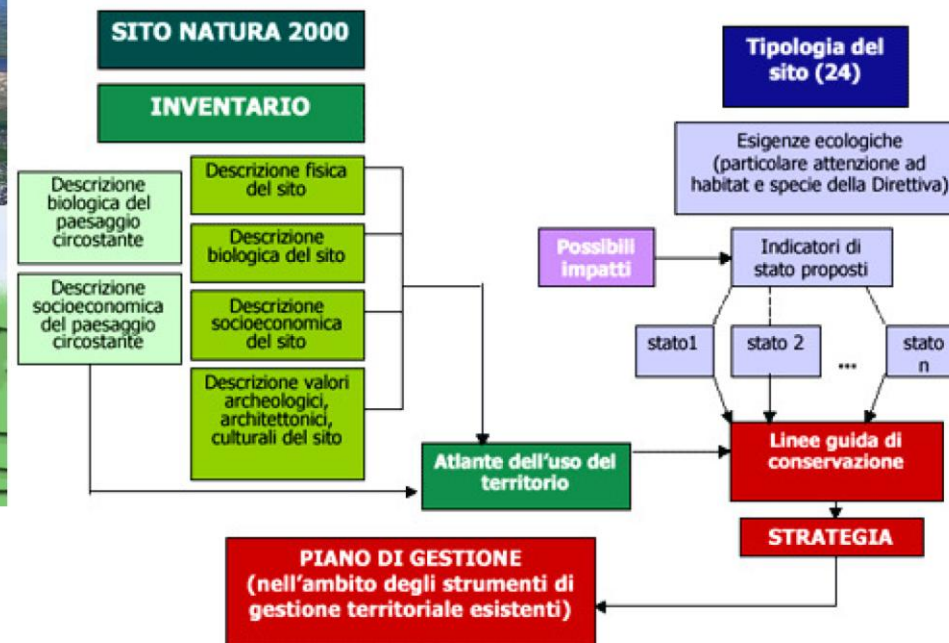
SITO NATURA 2000

INVENTARIO

Descrizione biologica del paesaggio circostante

Descrizione socioeconomica del paesaggio circostante

Descrizione fisica del sito

Descrizione biologica del sito

Descrizione socioeconomica del sito

Descrizione valori archeologici, architettonici, culturali del sito

Atlante dell'uso del territorio

Tipologia del sito (24)

Esigenze ecologiche (particolare attenzione ad habitat e specie della Direttiva)

Possibili impatti

Indicatori di stato proposti

stato1

stato 2

...

stato n

Linee guida di conservazione

STRATEGIA

PIANO DI GESTIONE (nell'ambito degli strumenti di gestione territoriale esistenti)